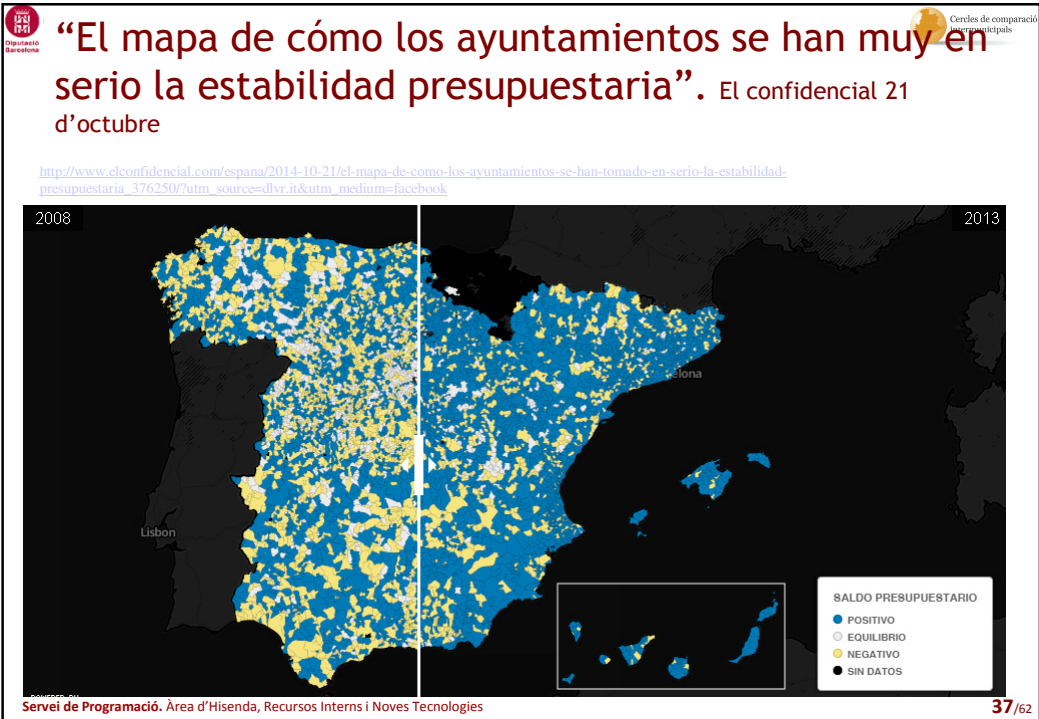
Diputació Barcelona

Cercles de comparació intermunicipals

“El mapa de cómo los ayuntamientos se han muy en serio la estabilidad presupuestaria”. El confidencial 21 d’octubre

http://www.elconfidencial.com/espana/2014-10-21/el-mapa-de-como-los-ayuntamientos-se-han-tomado-en-serio-la-estabilidad-presupuestaria_376250/?utm_source=dlvr.it&utm_medium=facebook

2008

2013

Lisbon

elona

SALDO PRESUPUESTARIO
POSITIVO
EQUILIBRIO
NEGATIVO
SIN DATOS

POWERED BY

Servei de Programació. Àrea d’Hisenda, Recursos Interns i Noves Tecnologies

37/62